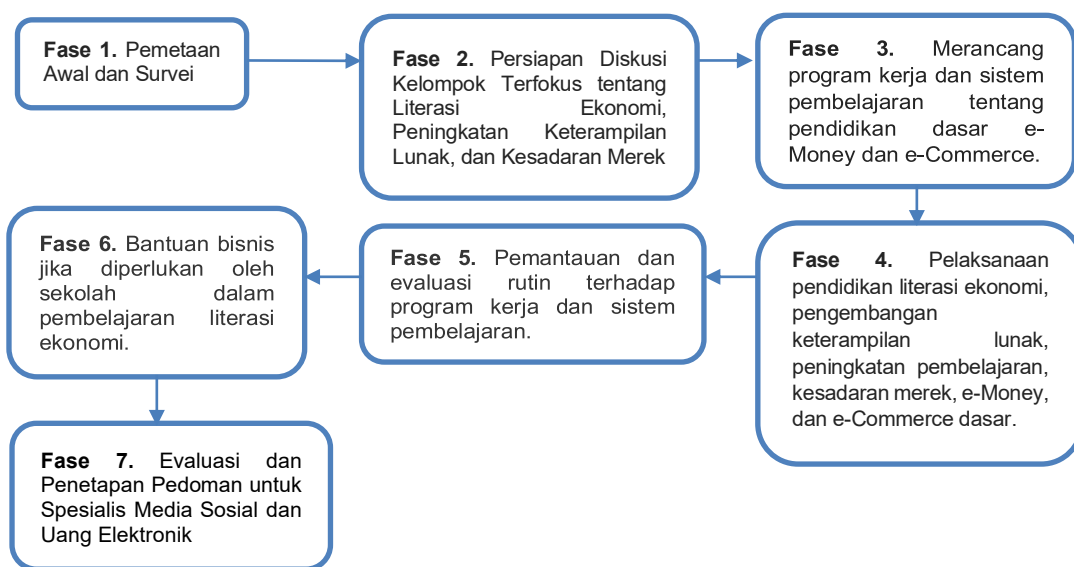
**Fase 1.** Pemetaan Awal dan Survei

**Fase 2.** Persiapan Diskusi Kelompok Terfokus tentang Literasi Ekonomi, Peningkatan Keterampilan Lunak, dan Kesadaran Merek

**Fase 3.** Merancang program kerja dan sistem pembelajaran tentang pendidikan dasar e-Money dan e-Commerce.

**Fase 4.** Pelaksanaan pendidikan literasi ekonomi, pengembangan keterampilan lunak, peningkatan pembelajaran, kesadaran merek, e-Money, dan e-Commerce dasar.

**Fase 5.** Pemantauan dan evaluasi rutin terhadap program kerja dan sistem pembelajaran.

**Fase 6.** Bantuan bisnis jika diperlukan oleh sekolah dalam pembelajaran literasi ekonomi.

**Fase 7.** Evaluasi dan Penetapan Pedoman untuk Spesialis Media Sosial dan Uang Elektronik